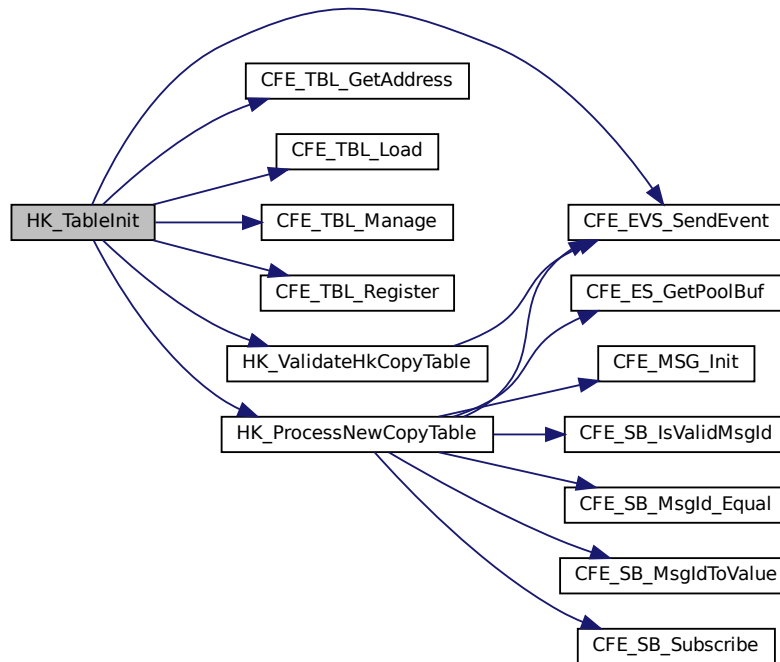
HK_TableInit
CFE_TBL_GetAddress
CFE_TBL_Load
CFE_TBL_Manage
CFE_TBL_Register
HK_ValidateHkCopyTable
HK_ProcessNewCopyTable
CFE_EVS_SendEvent
CFE_ES_GetPoolBuf
CFE_MSG_Init
CFE_SB_IsValidMsgId
CFE_SB_MsgId_Equal
CFE_SB_MsgIdToValue
CFE_SB_Subscribe